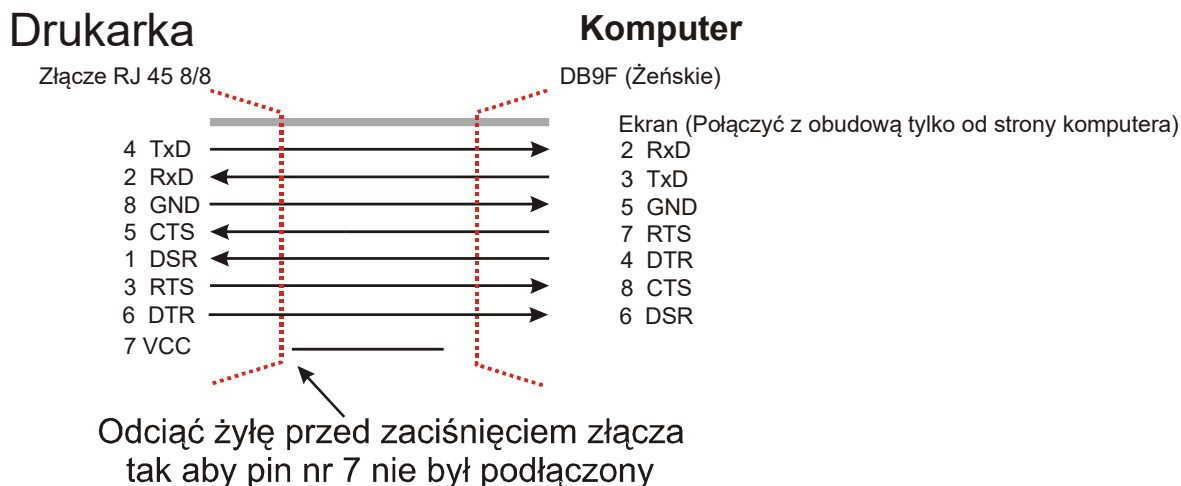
Drukarka

Komputer

Złącze RJ 45 8/8

DB9F (Żeńskie)

Ekran (Połączyć z obudową tylko od strony komputera)

4 TxD
2 RxD
8 GND
5 CTS
1 DSR
3 RTS
6 DTR
7 VCC

2 RxD
3 TxD
5 GND
7 RTS
4 DTR
8 CTS
6 DSR

Odciąć żyłę przed zaciśnięciem złącza tak aby pin nr 7 nie był podłączony